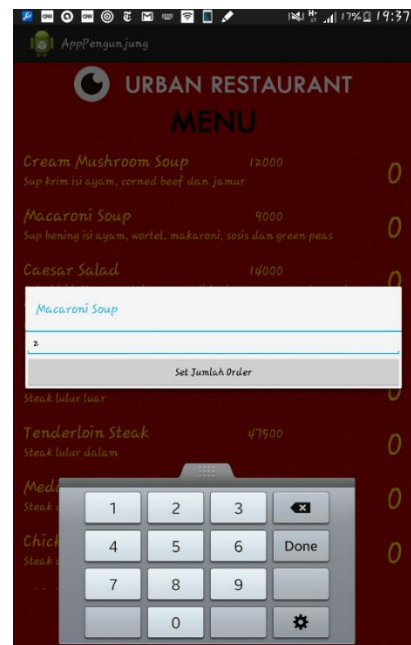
17% 19:37

AppPengunjung

URBAN RESTAURANT

MENU

Cream Mushroom Soup 12000
Sup krim isi ayam, corned beef dan jamur
0

Macaroni Soup 9000
Sup bening isi ayam, wortel, makaroni, sosis dan green peas
0

Caesar Salad 14000
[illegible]
0

Macaroni Soup

2

Set Jumlah Order

Steak lulur luar
0

Tenderloin Steak 47500
Steak lulur dalam
0

Med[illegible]
Steak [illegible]
0

Chic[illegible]
Steak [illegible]
0

1 2 3
4 5 6 Done
7 8 9
0